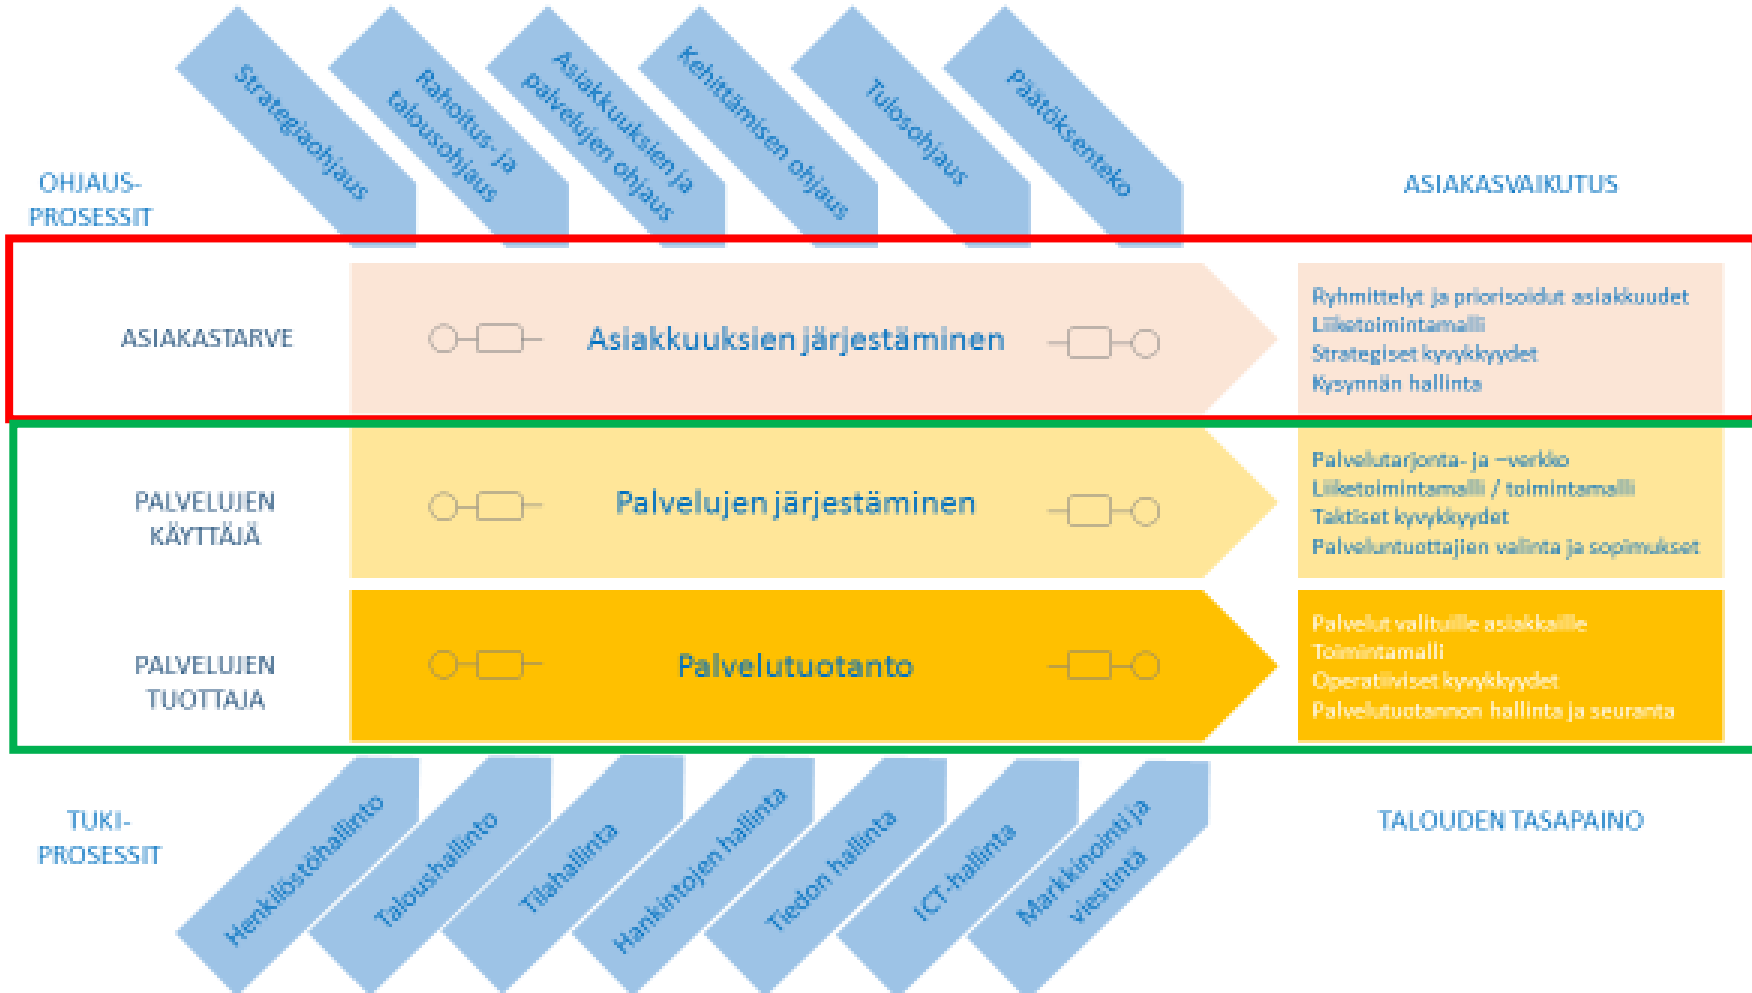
Strategiaohjaus

Rahoitus- ja talousohjaus

Asiakkuuksien ja palvelujen ohjaus

Kehittämisen ohjaus

Tulosohjaus

Päätöksenteko

OHJAUS-PROSESSIT

ASIAKASVAIKUTUS

ASIAKASTARVE

Asiakkuuksien järjestäminen

Ryhmittelyt ja priorisoidut asiakkuudet
Liiketoimintamalli
Strategiset kyvykkyydet
Kysynnän hallinta

PALVELUJEN KÄYTTÄJÄ

Palvelujen järjestäminen

Palvelutarjonta- ja –verkko
Liiketoimintamalli / toimintamalli
Taktiset kyvykkyydet
Palveluntuottajien valinta ja sopimukset

PALVELUJEN TUOTTAJA

Palvelutuotanto

Palvelut valituille asiakkaille
Toimintamalli
Operatiiviset kyvykkyydet
Palvelutuotannon hallinta ja seuranta

TUKI-PROSESSIT

Henkilöstöhallinto

Taloushallinto

Tilahallinta

Hankintojen hallinta

Tiedon hallinta

ICT-hallinta

Markkinointi ja viestintä

TALOUDEN TASAPAINO